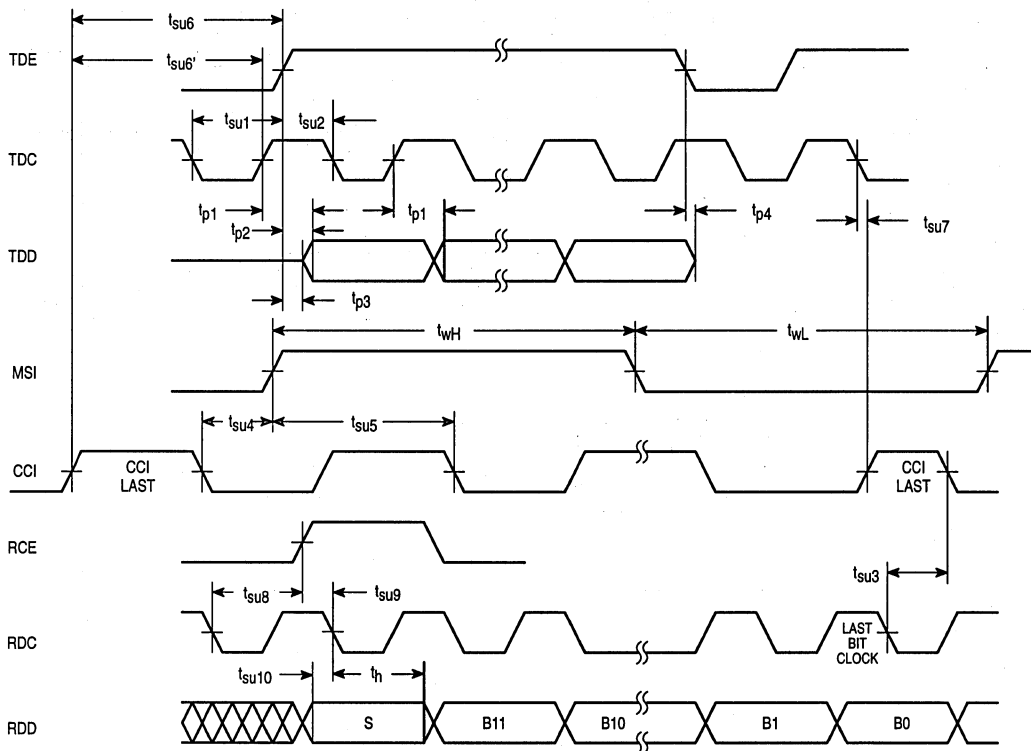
$t_{su6}$
$t_{su6'}$
TDE
$t_{su1}$
$t_{su2}$
TDC
$t_{p1}$
$t_{p2}$
$t_{p1}$
$t_{p4}$
$t_{su7}$
TDD
$t_{p3}$
$t_{wH}$
$t_{wL}$
MSI
$t_{su4}$
$t_{su5}$
CCI
CCI LAST
CCI LAST
RCE
$t_{su3}$
$t_{su8}$
$t_{su9}$
RDC
LAST BIT CLOCK
$t_{su10}$
$t_h$
RDD
S
B11
B10
B1
B0